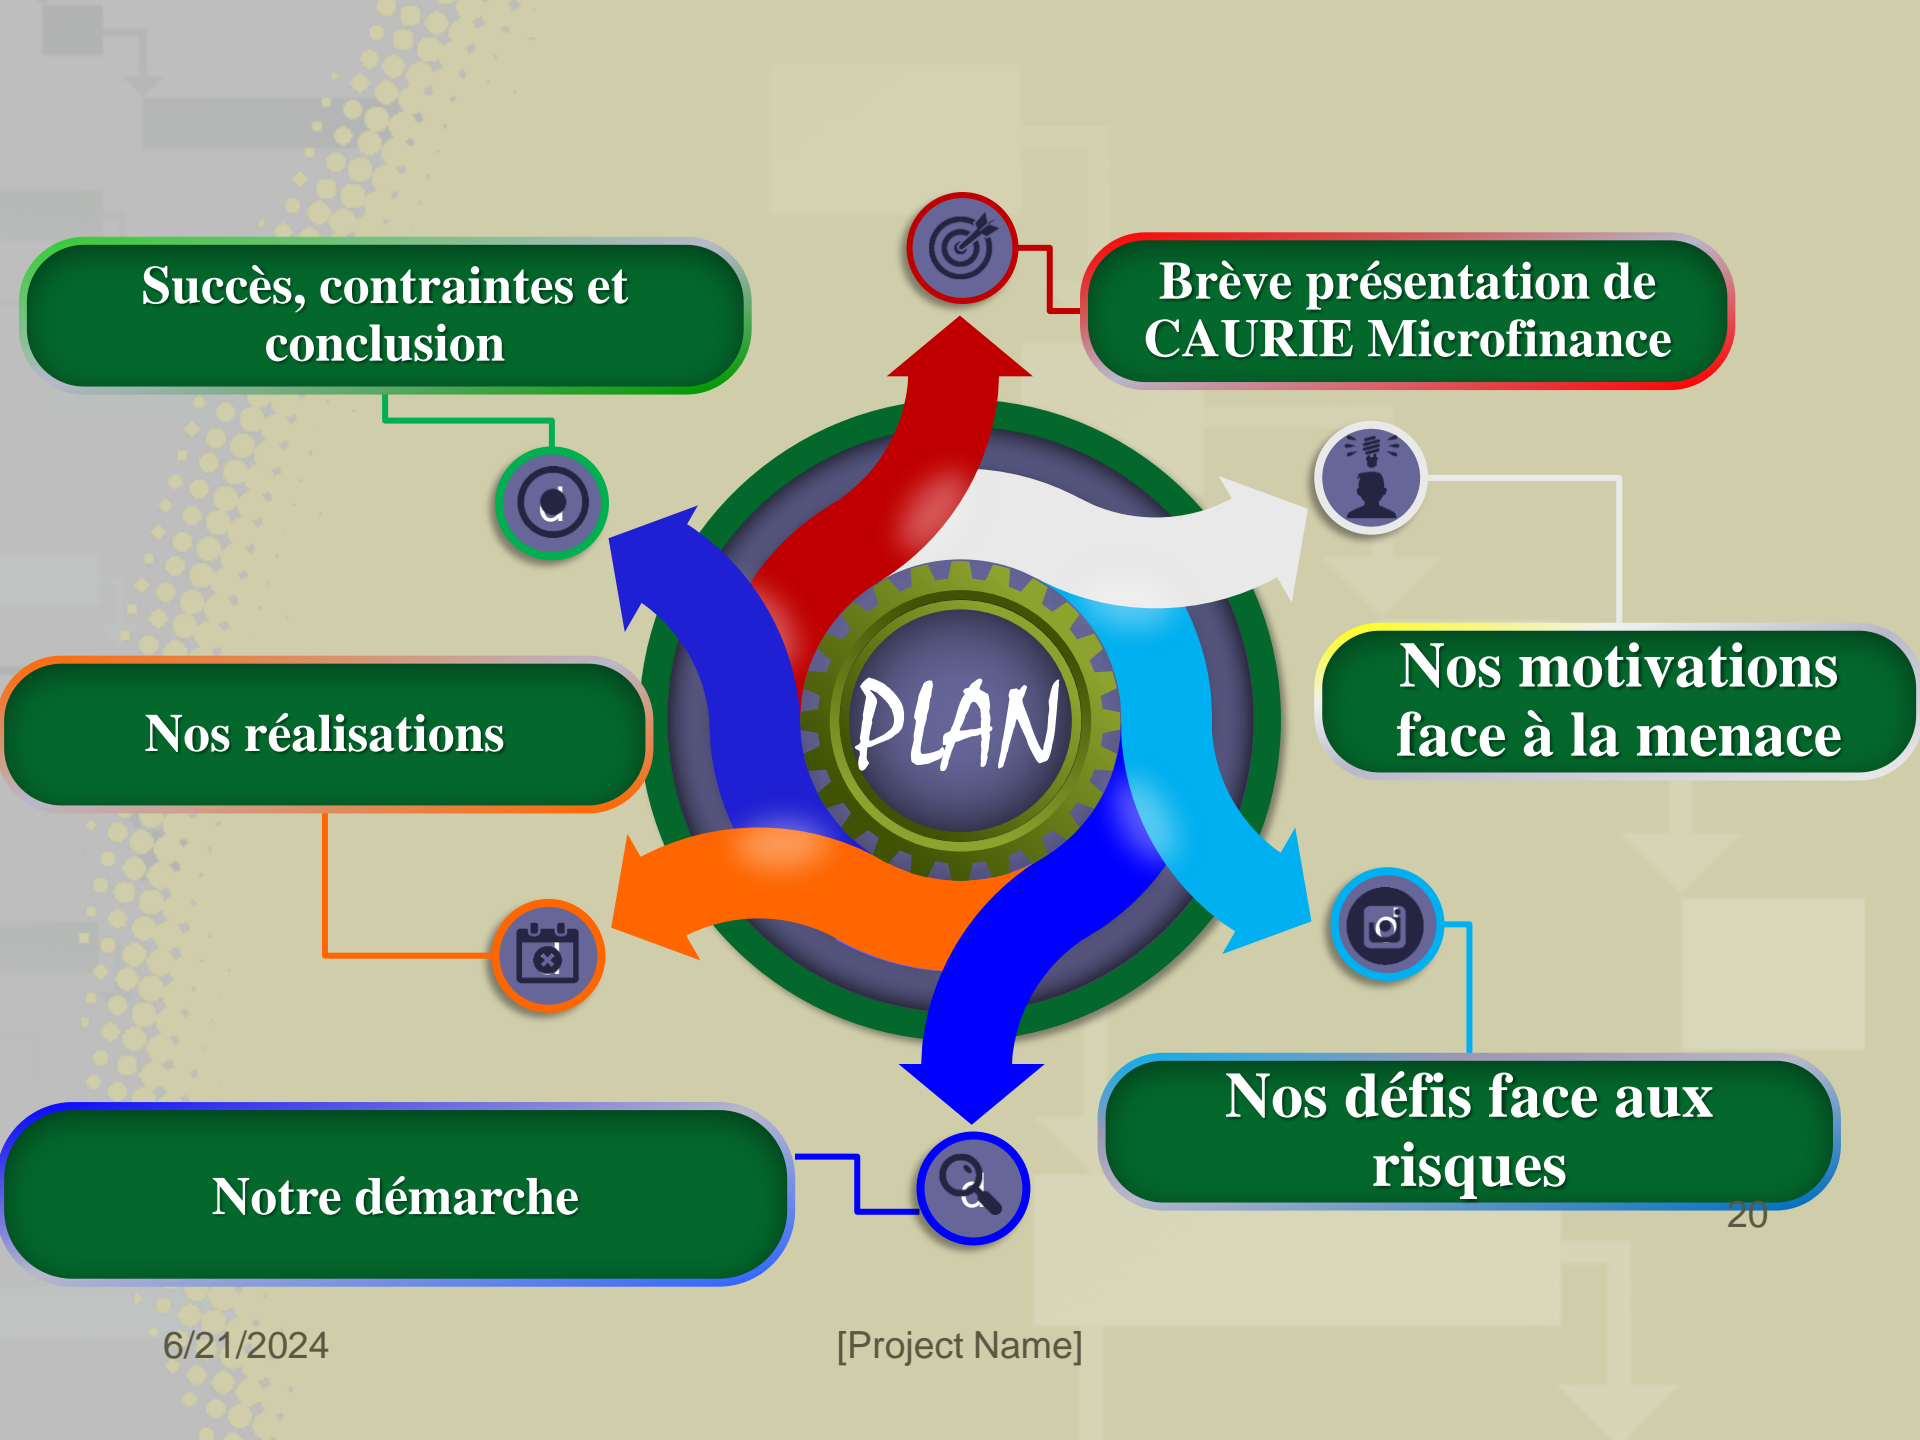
PLAN

Brève présentation de CAURIE Microfinance

Nos motivations face à la menace

Nos défis face aux risques

Notre démarche

Nos réalisations

Succès, contraintes et conclusion

20

6/21/2024

[Project Name]